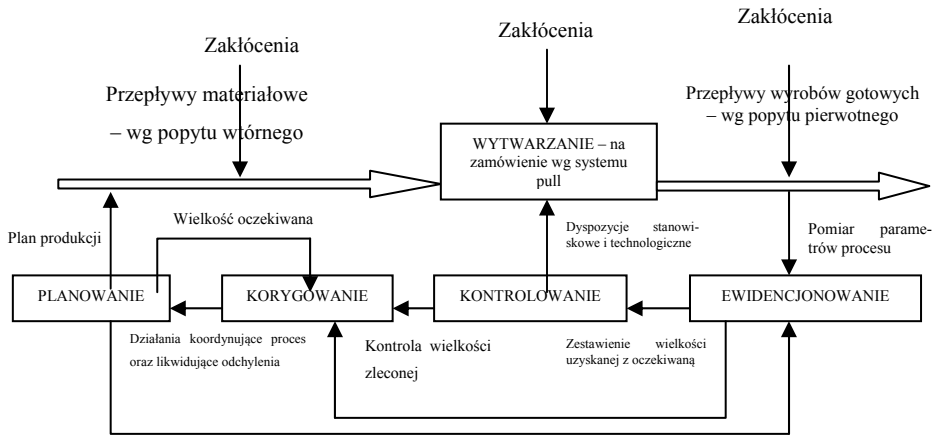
Zakłócenia

Zakłócenia

Zakłócenia

Przepływy materiałowe – wg popytu wtórnego

WYTWARZANIE – na zamówienie wg systemu pull

Przepływy wyrobów gotowych – wg popytu pierwotnego

Plan produkcji

Wielkość oczekiwana

Dyspozycje stanowiskowe i technologiczne

Pomiar parametrów procesu

PLANOWANIE

KORYGOWANIE

KONTROLOWANIE

EWIDENCJONOWANIE

Działania koordynujące proces oraz likwidujące odchylenia

Kontrola wielkości zleconej

Zestawienie wielkości uzyskanej z oczekiwaną